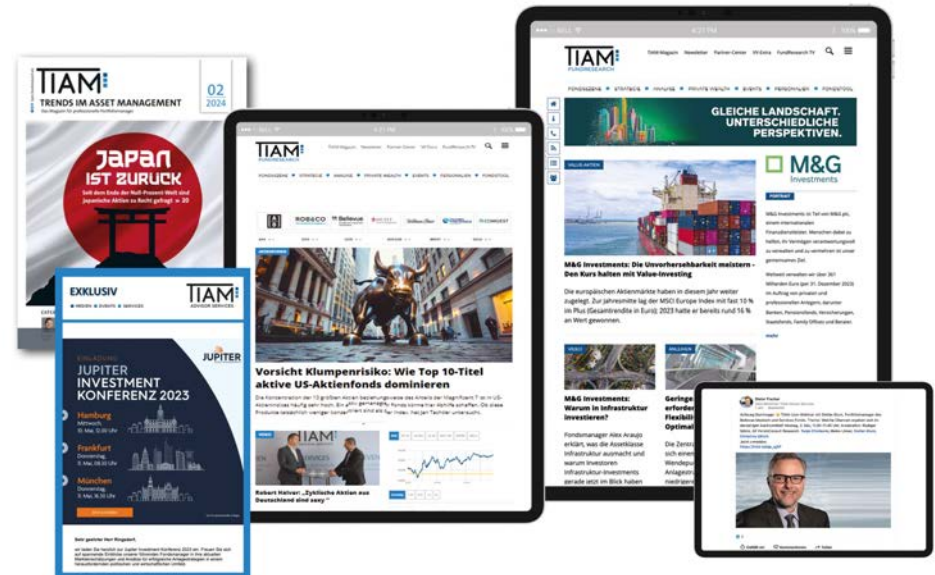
TiAM
TRENDS IM ASSET MANAGEMENT
02
2024
JAPAN
IST ZURÜCK
Seit dem Ende der Null-Prozent-Welt sind japanische Aktien zu Recht gefragt » 20

EXKLUSIV
TiAM
ADVISOR SERVICES
EINLADUNG
JUPITER
INVESTMENT
KONFERENZ 2023
Hamburg
Frankfurt
München

TiAM
FONDSRESEARCH
FONDSSZENE STRATEGIE IMMUNE PRIVATE WEALTH EVENTS PERSONALIEN FONDSTOOL
Vorsicht Klumpenrisiko: Wie Top 10-Titel aktive US-Aktienfonds dominieren
Robert Halver: „Zyklische Aktien aus Deutschland sind sexy"

TiAM
FONDSRESEARCH
TiAM Magazin Newsletter Partner-Center NV Extra FundResearch TV
GLEICHE LANDSCHAFT.
UNTERSCHIEDLICHE
PERSPEKTIVEN.
M&G
Investments
VALUE-AKTIEN
M&G Investments: Die Unvorhersehbarkeit meistern - Den Kurs halten mit Value-Investing
Die europäischen Aktienmärkte haben in diesem Jahr weiter zugelegt. Zur Jahresmitte lag der MSCI Europe Index mit fast 10 % im Plus (Gesamtrendite in Euro); 2023 hatte er bereits rund 16 % an Wert gewonnen.
M&G Investments: Warum in Infrastruktur investieren?
Fondsmanager Alex Araujo erklärt, was die Assetklasse Infrastruktur ausmacht und warum Investoren Infrastruktur-Investments gerade jetzt im Blick haben
M&G Investments ist Teil von M&G plc, einem internationalen Finanzdienstleister.
mehr